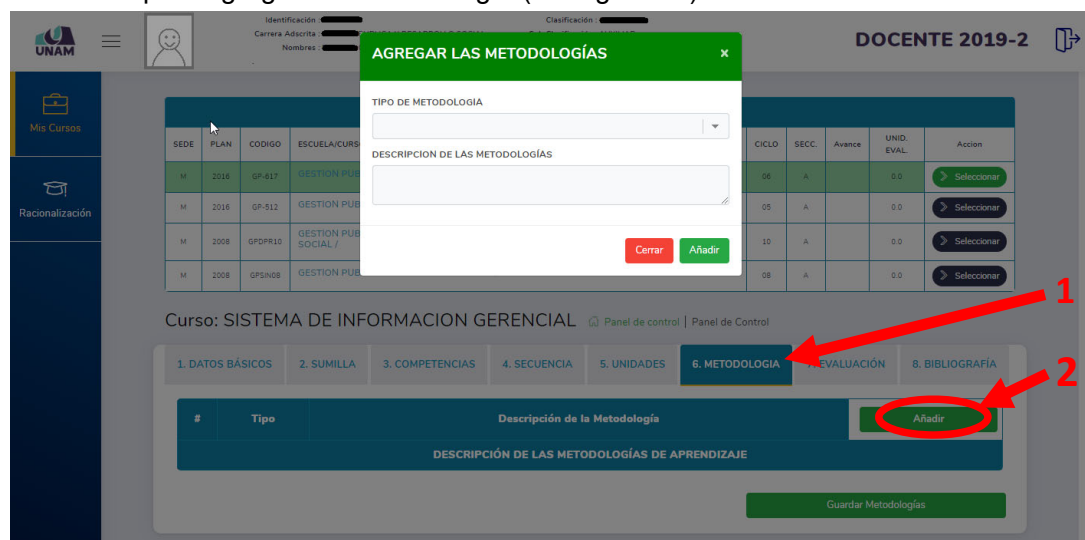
UNAM

Identificación :
Carrera Adscrita :
Nombres :

Clasificación :

DOCENTE 2019-2

Mis Cursos

Racionalización

| SEDE | PLAN | CODIGO | ESCUELA/CURSO | CICLO | SECC. | Avance | UNID. EVAL. | Accion |
|---|---|---|---|---|---|---|---|---|
| M | 2016 | GP-617 | GESTION PUB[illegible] | 06 | A | | 0.0 | Seleccionar |
| M | 2016 | GP-512 | GESTION PUB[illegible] | 05 | A | | 0.0 | Seleccionar |
| M | 2008 | GPDPR10 | GESTION PUB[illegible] SOCIAL / | 10 | A | | 0.0 | Seleccionar |
| M | 2008 | GPSIN08 | GESTION PUB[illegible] | 08 | A | | 0.0 | Seleccionar |

AGREGAR LAS METODOLOGÍAS ×

TIPO DE METODOLOGIA

DESCRIPCION DE LAS METODOLOGÍAS

Cerrar Añadir

Curso: SISTEMA DE INFORMACION GERENCIAL Panel de control | Panel de Control

1. DATOS BÁSICOS 2. SUMILLA 3. COMPETENCIAS 4. SECUENCIA 5. UNIDADES 6. METODOLOGIA 7. EVALUACIÓN 8. BIBLIOGRAFÍA

1

2

| # | Tipo | Descripción de la Metodología | Añadir |
|---|---|---|---|

DESCRIPCIÓN DE LAS METODOLOGÍAS DE APRENDIZAJE

Guardar Metodologías